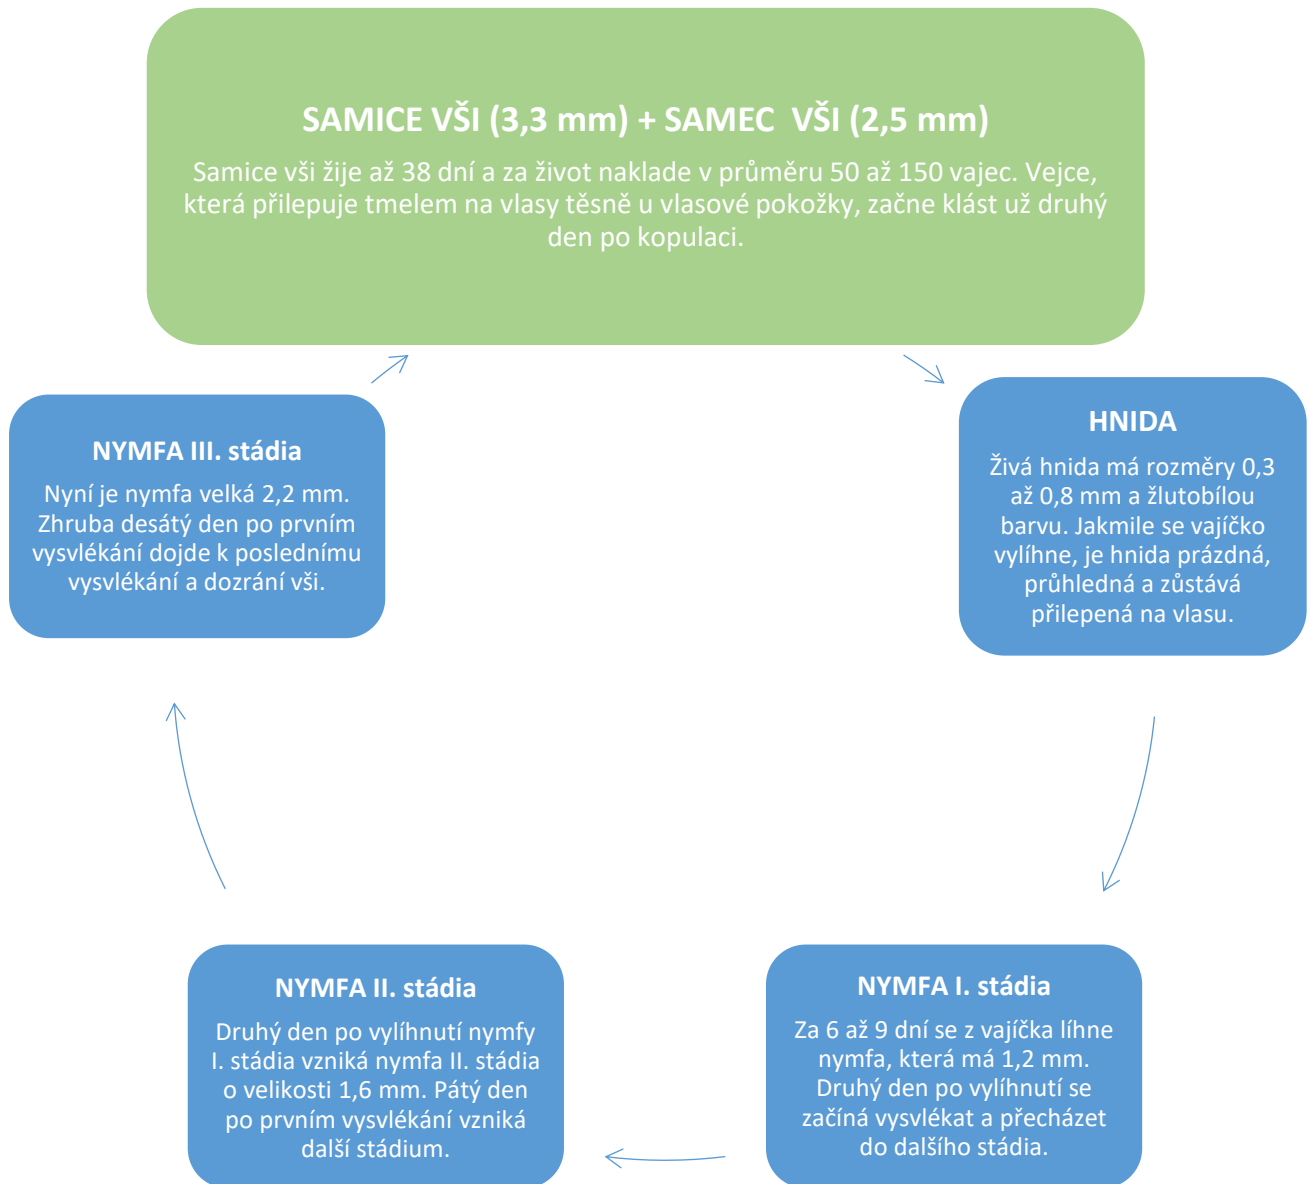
SAMICE VŠI (3,3 mm) + SAMEC  VŠI (2,5 mm)

Samice vši žije až 38 dní a za život naklade v průměru 50 až 150 vajec. Vejce, která přilepuje tmelem na vlasy těsně u vlasové pokožky, začne klást už druhý den po kopulaci.

HNIDA

Živá hnida má rozměry 0,3 až 0,8 mm a žlutobílou barvu. Jakmile se vajíčko vylíhne, je hnida prázdná, průhledná a zůstává přilepená na vlasu.

NYMFA I. stádia

Za 6 až 9 dní se z vajíčka líhne nymfa, která má 1,2 mm. Druhý den po vylíhnutí se začíná vysvlékat a přecházet do dalšího stádia.

NYMFA II. stádia

Druhý den po vylíhnutí nymfy I. stádia vzniká nymfa II. stádia o velikosti 1,6 mm. Pátý den po prvním vysvlékání vzniká další stádium.

NYMFA III. stádia

Nyní je nymfa velká 2,2 mm. Zhruba desátý den po prvním vysvlékání dojde k poslednímu vysvlékání a dozrání vši.